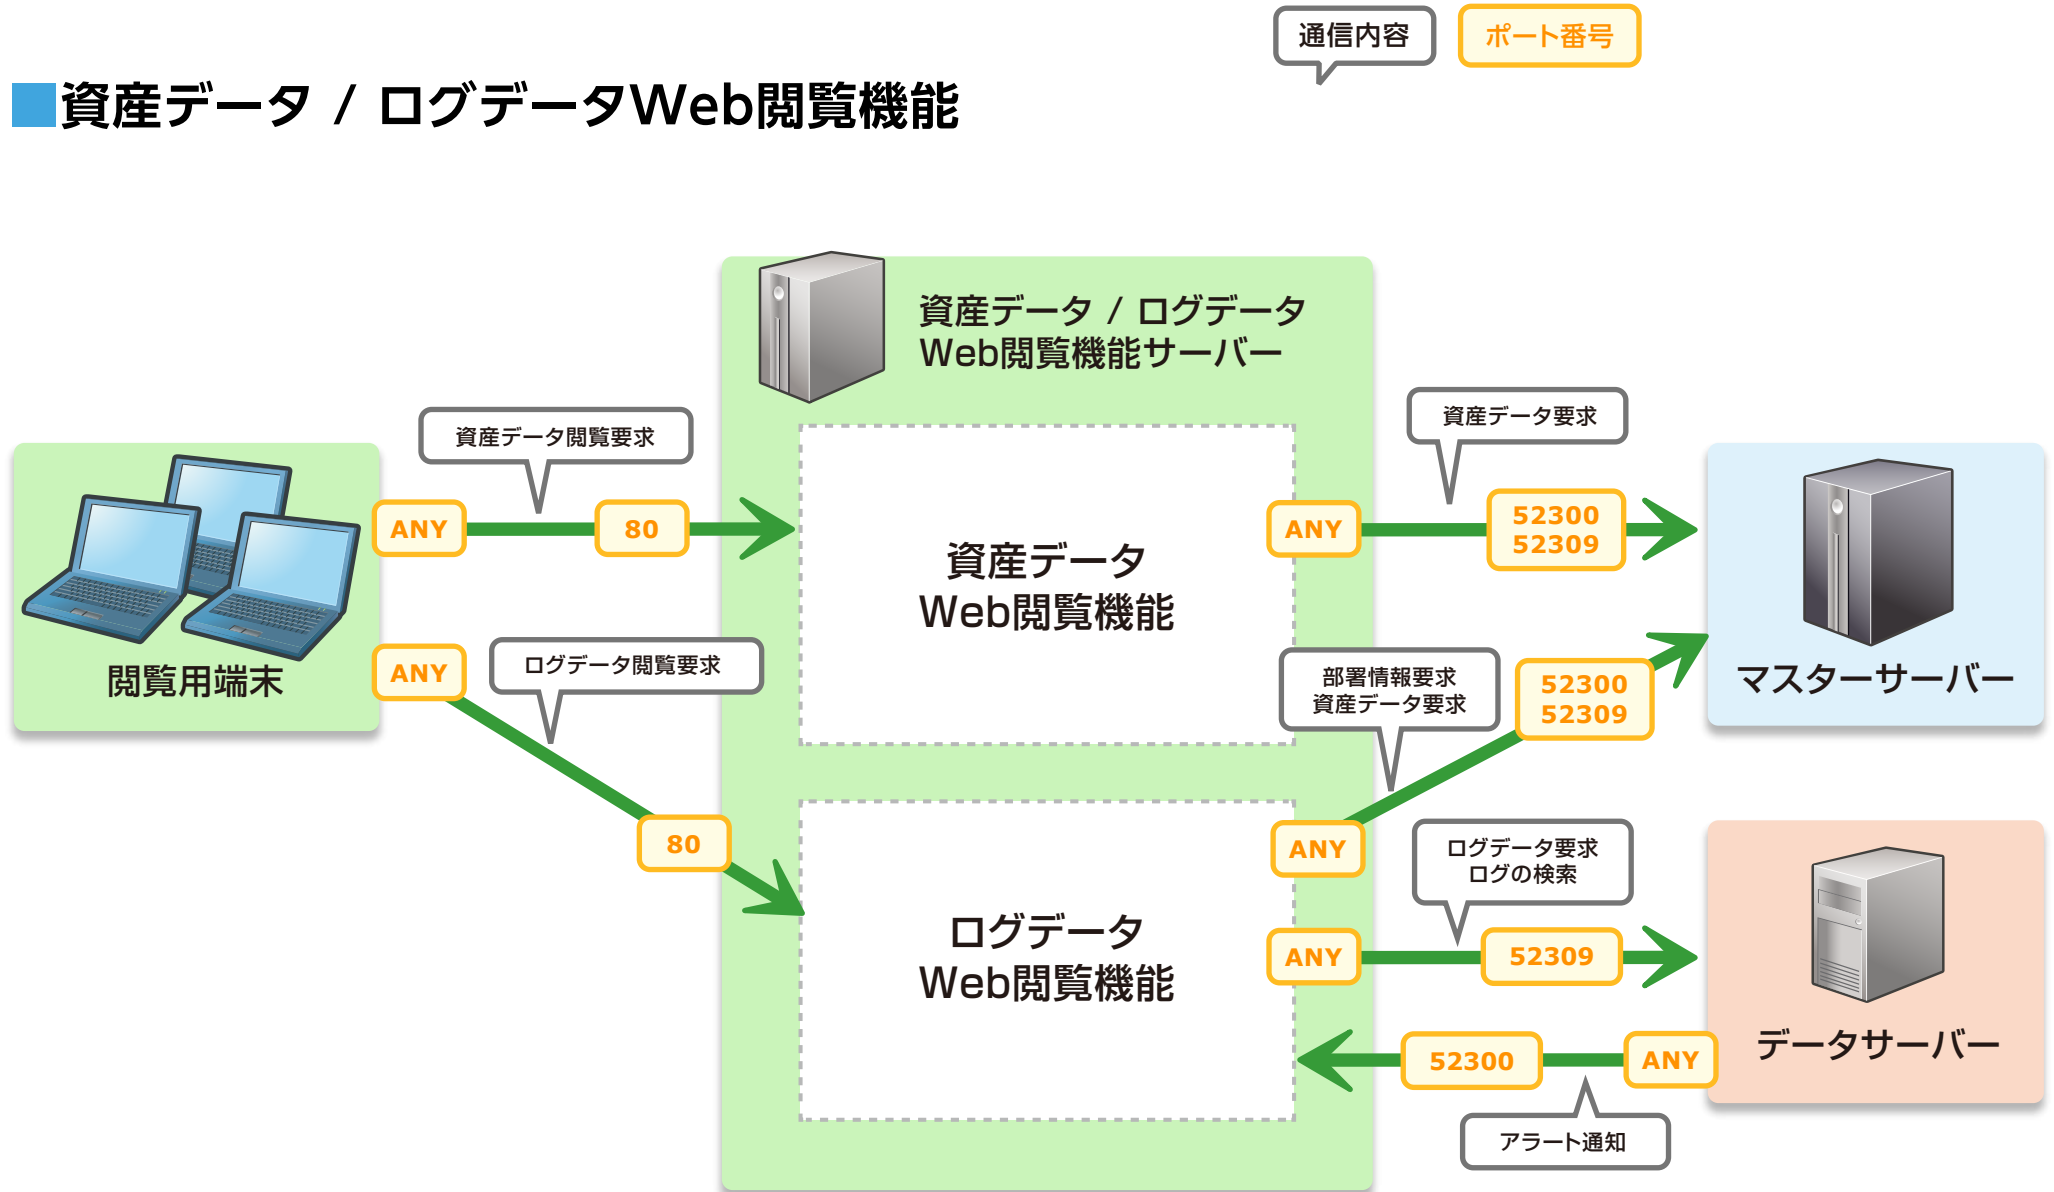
通信内容

ポート番号

■資産データ / ログデータWeb閲覧機能

資産データ / ログデータ
Web閲覧機能サーバー

閲覧用端末

資産データ閲覧要求

ANY

80

資産データ
Web閲覧機能

資産データ要求

ANY

52300
52309

マスターサーバー

ANY

ログデータ閲覧要求

部署情報要求
資産データ要求

52300
52309

80

ANY

ログデータ要求
ログの検索

ログデータ
Web閲覧機能

ANY

52309

データサーバー

52300

ANY

アラート通知